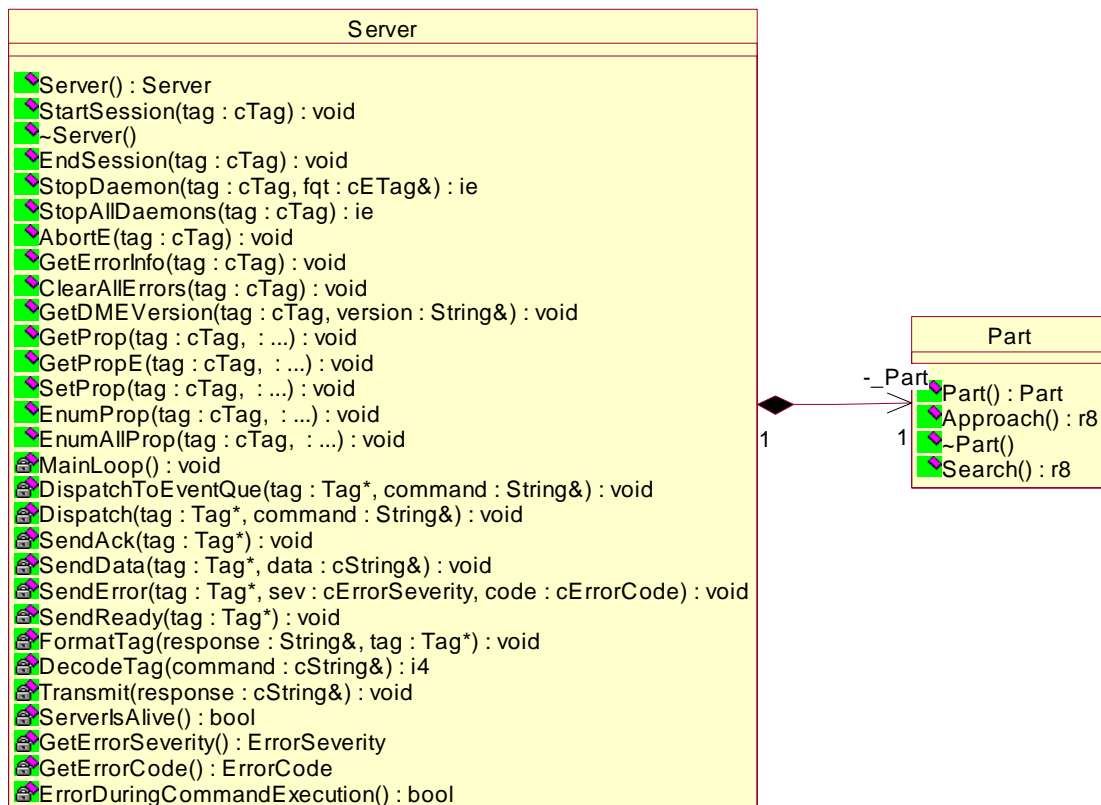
Server

Server() : Server
StartSession(tag : cTag) : void
~Server()
EndSession(tag : cTag) : void
StopDaemon(tag : cTag, fqt : cETag&) : ie
StopAllDaemons(tag : cTag) : ie
AbortE(tag : cTag) : void
GetErrorInfo(tag : cTag) : void
ClearAllErrors(tag : cTag) : void
GetDMEVersion(tag : cTag, version : String&) : void
GetProp(tag : cTag, : ...) : void
GetPropE(tag : cTag, : ...) : void
SetProp(tag : cTag, : ...) : void
EnumProp(tag : cTag, : ...) : void
EnumAllProp(tag : cTag, : ...) : void
MainLoop() : void
DispatchToEventQue(tag : Tag*, command : String&) : void
Dispatch(tag : Tag*, command : String&) : void
SendAck(tag : Tag*) : void
SendData(tag : Tag*, data : cString&) : void
SendError(tag : Tag*, sev : cErrorSeverity, code : cErrorCode) : void
SendReady(tag : Tag*) : void
FormatTag(response : String&, tag : Tag*) : void
DecodeTag(command : cString&) : i4
Transmit(response : cString&) : void
ServerIsAlive() : bool
GetErrorSeverity() : ErrorSeverity
GetErrorCode() : ErrorCode
ErrorDuringCommandExecution() : bool

1

-_Part

1

Part

Part() : Part
Approach() : r8
~Part()
Search() : r8